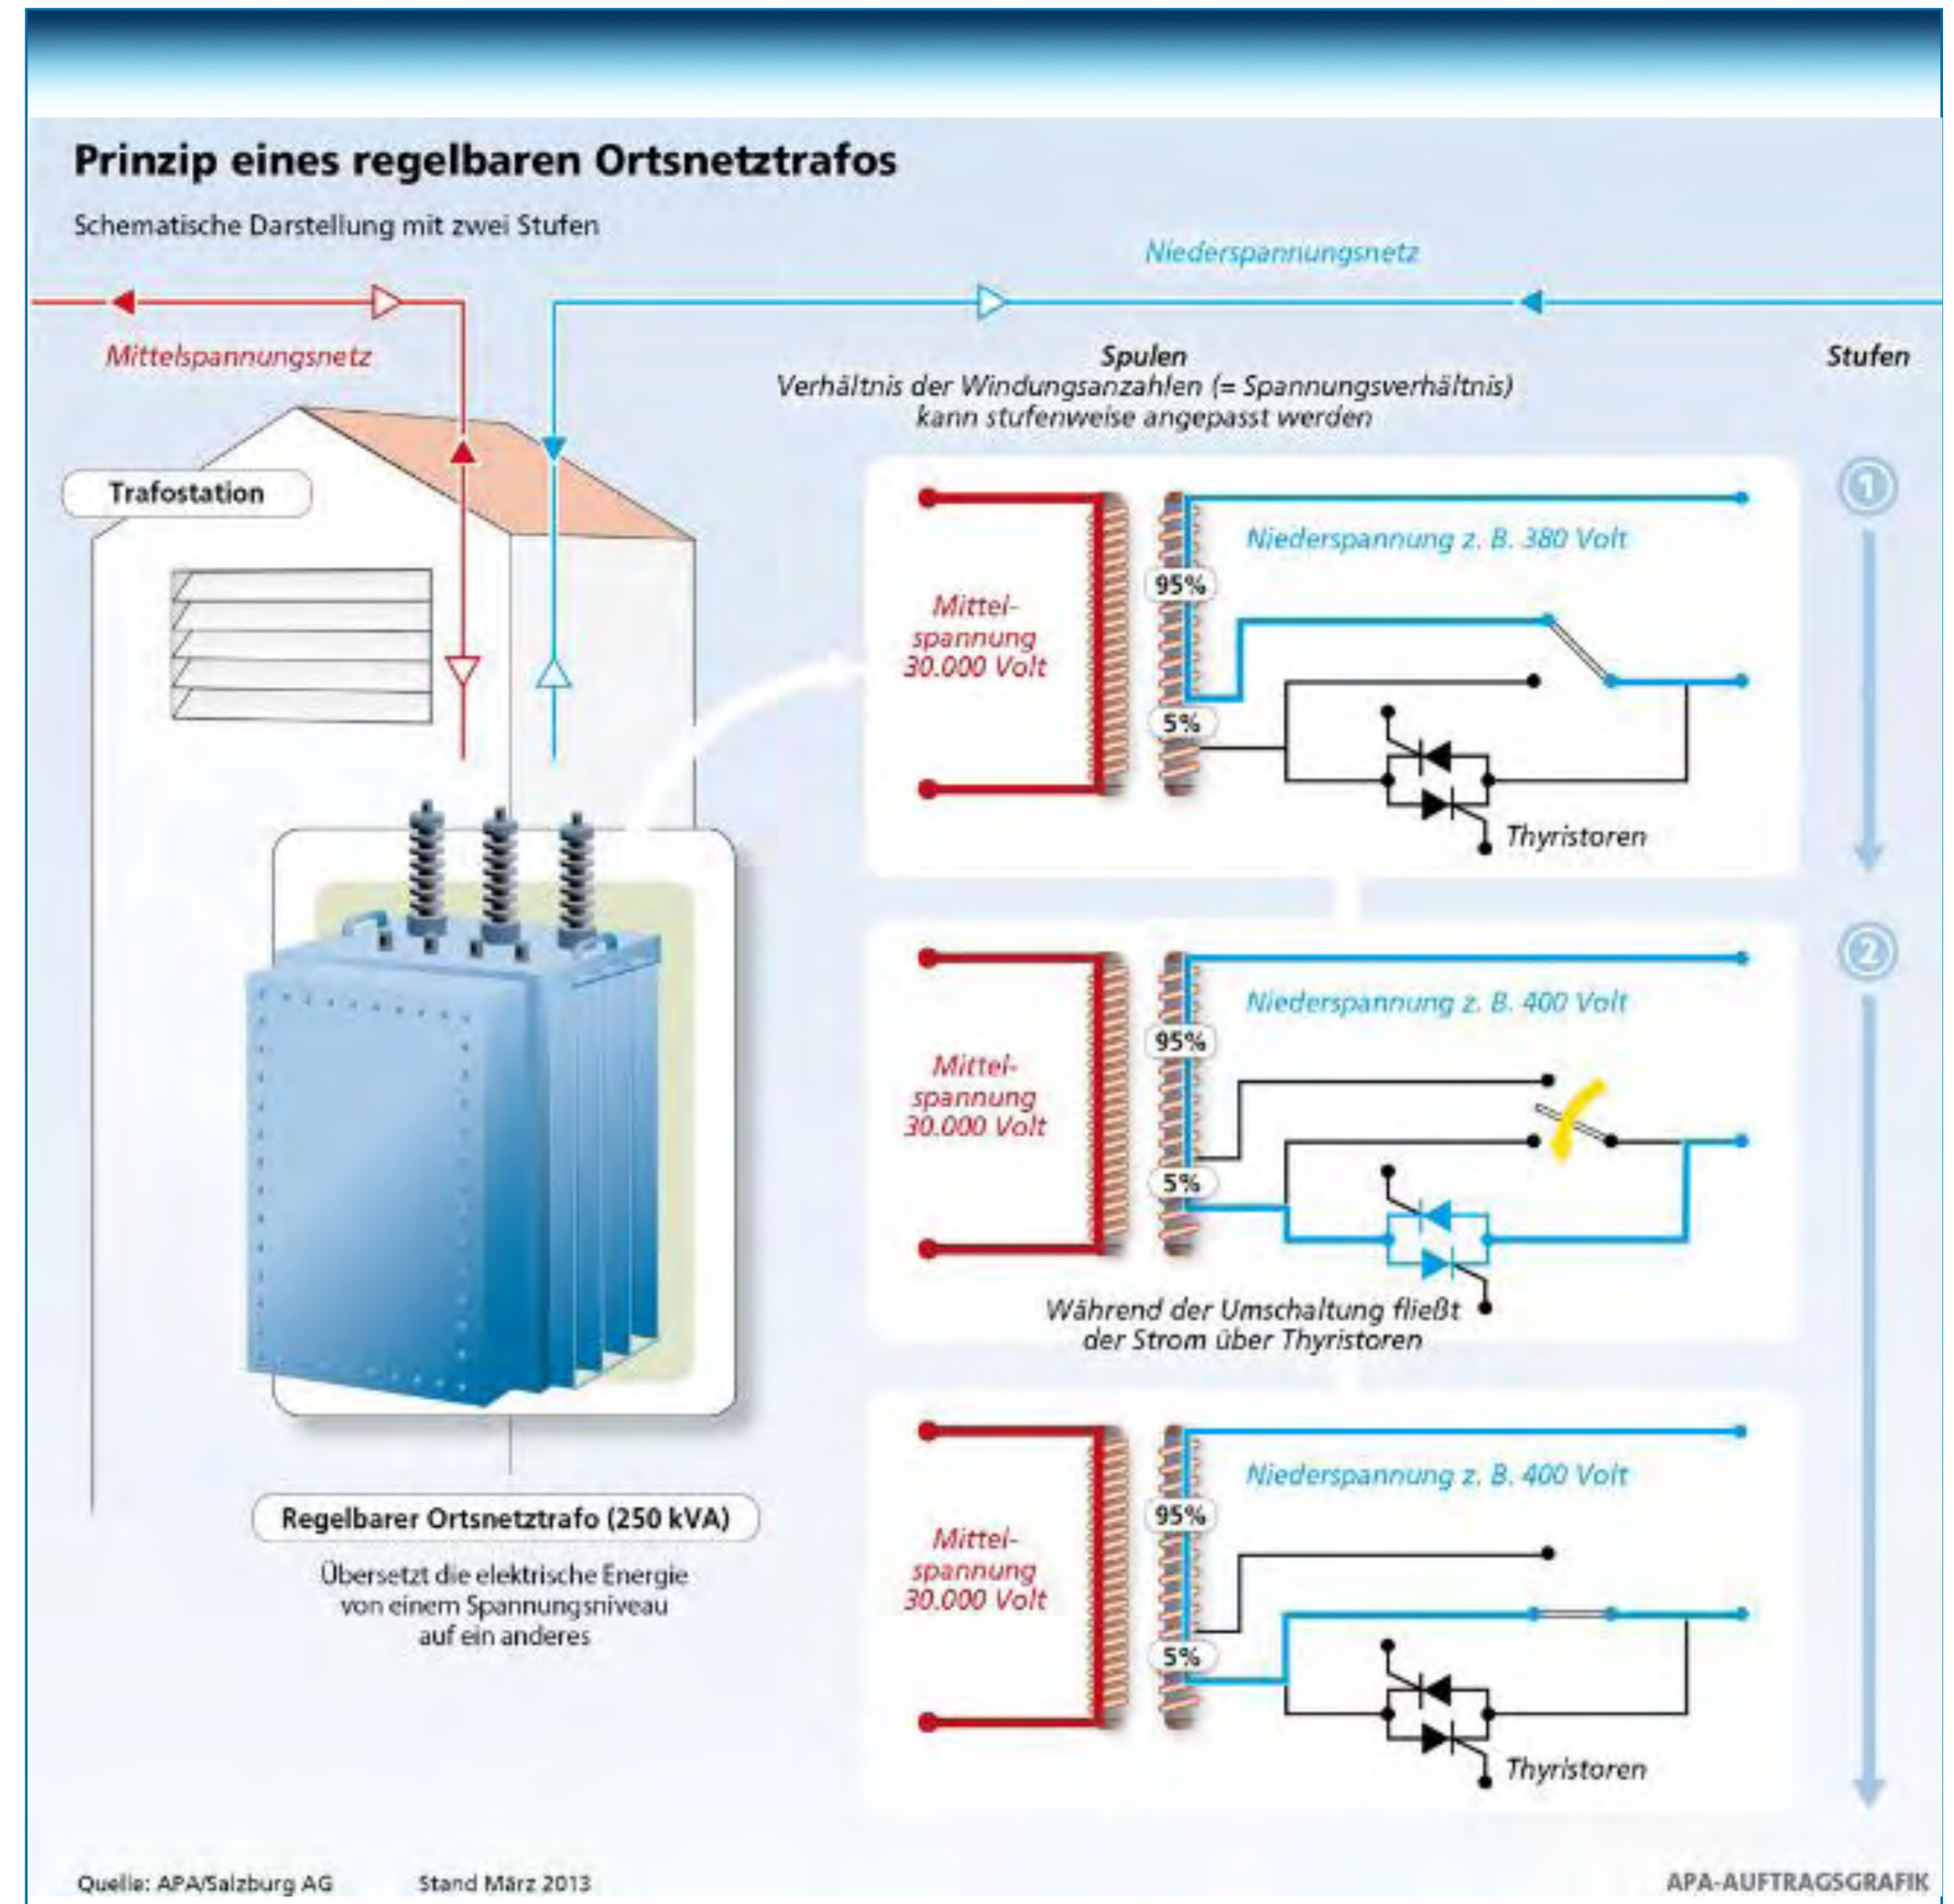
Prinzip eines regelbaren Ortsnetztrafos

Schematische Darstellung mit zwei Stufen

Niederspannungsnetz

Mittelspannungsnetz

Spulen
Verhältnis der Windungsanzahlen (= Spannungsverhältnis) kann stufenweise angepasst werden

Stufen

Trafostation

①

Mittel-spannung 30.000 Volt

95%

5%

Niederspannung z. B. 380 Volt

Thyristoren

②

Mittel-spannung 30.000 Volt

95%

5%

Niederspannung z. B. 400 Volt

Während der Umschaltung fließt der Strom über Thyristoren

Mittel-spannung 30.000 Volt

95%

5%

Niederspannung z. B. 400 Volt

Thyristoren

Regelbarer Ortsnetztrafo (250 kVA)

Übersetzt die elektrische Energie von einem Spannungsniveau auf ein anderes

Quelle: APA/Salzburg AG Stand März 2013

APA-AUFTRAGSGRAFIK